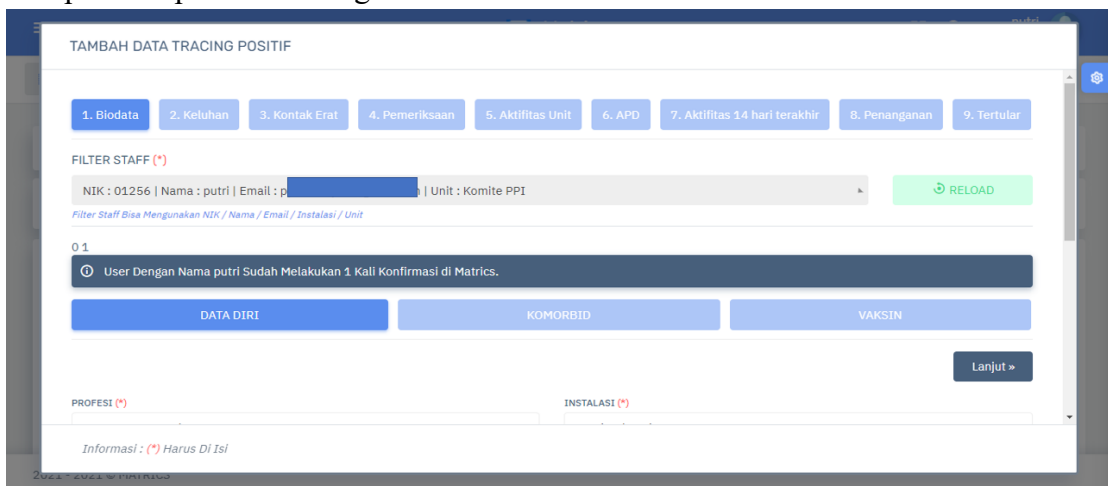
TAMBAH DATA TRACING POSITIF

1. Biodata 2. Keluhan 3. Kontak Erat 4. Pemeriksaan 5. Aktifitas Unit 6. APD 7. Aktifitas 14 hari terakhir 8. Penanganan 9. Tertular

FILTER STAFF (*)

NIK : 01256 | Nama : putri | Email : p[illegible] | Unit : Komite PPI

RELOAD

Filter Staff Bisa Mengunakan NIK / Nama / Email / Instalasi / Unit

0 1

User Dengan Nama putri Sudah Melakukan 1 Kali Konfirmasi di Matrics.

DATA DIRI KOMORBID VAKSIN

Lanjut »

PROFESI (*)

INSTALASI (*)

Informasi : (*) Harus Di Isi

2021 - 2021 © MATRICS